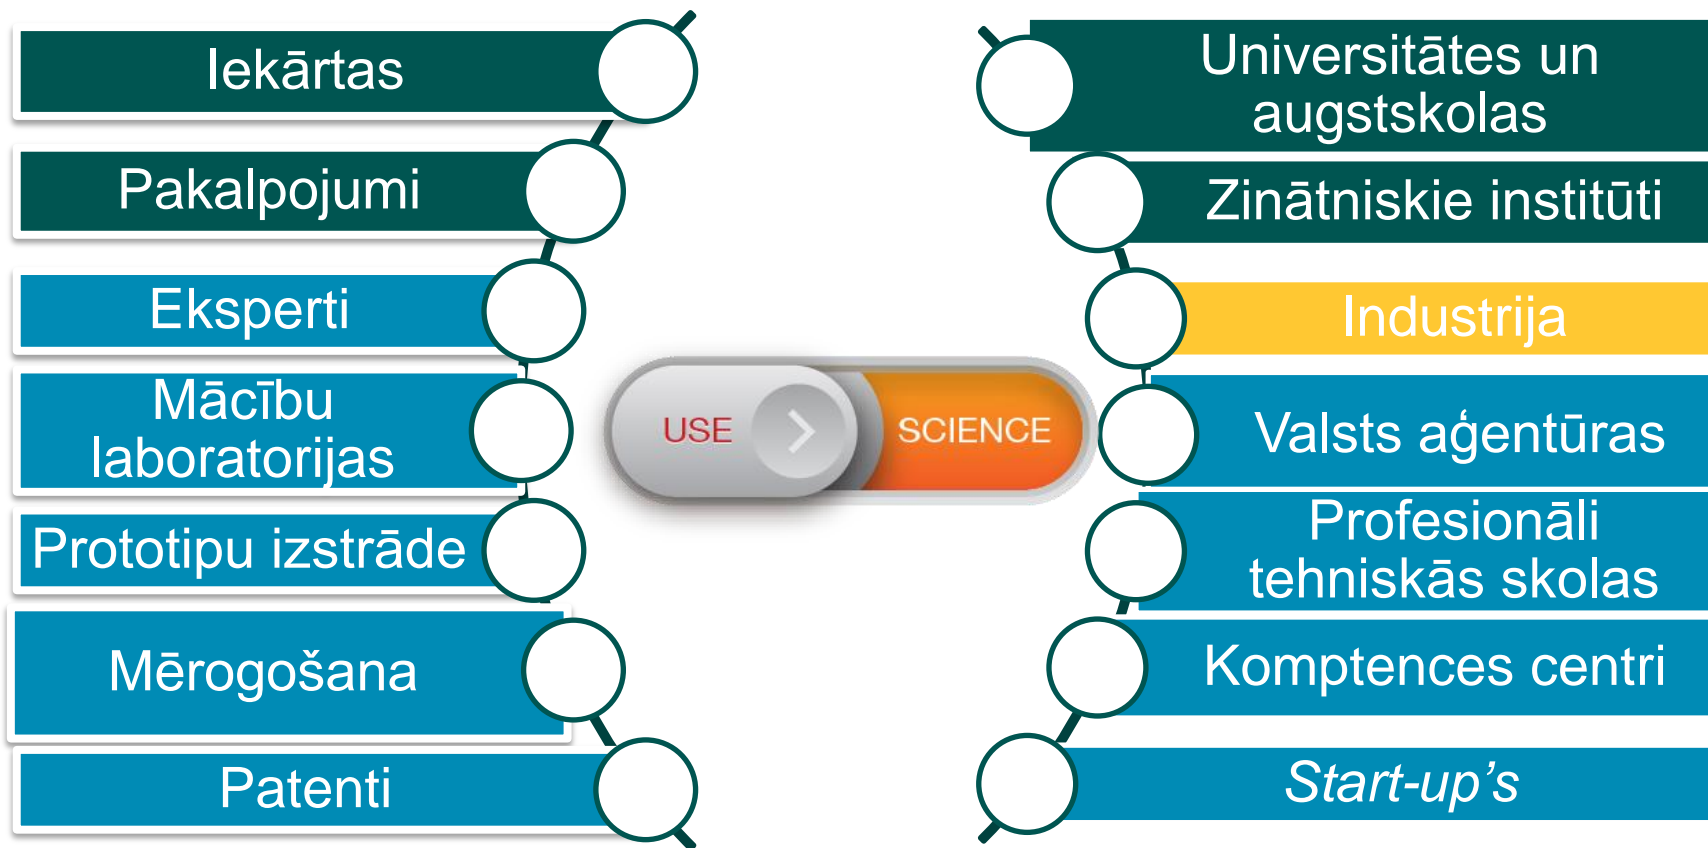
Iekārtas

Pakalpojumi

Eksperti

Mācību laboratorijas

Prototipu izstrāde

Mērogošana

Patenti

USE

SCIENCE

Universitātes un augstskolas

Zinātniskie institūti

Industrija

Valsts aģentūras

Profesionāli tehniskās skolas

Komptences centri

Start-up's